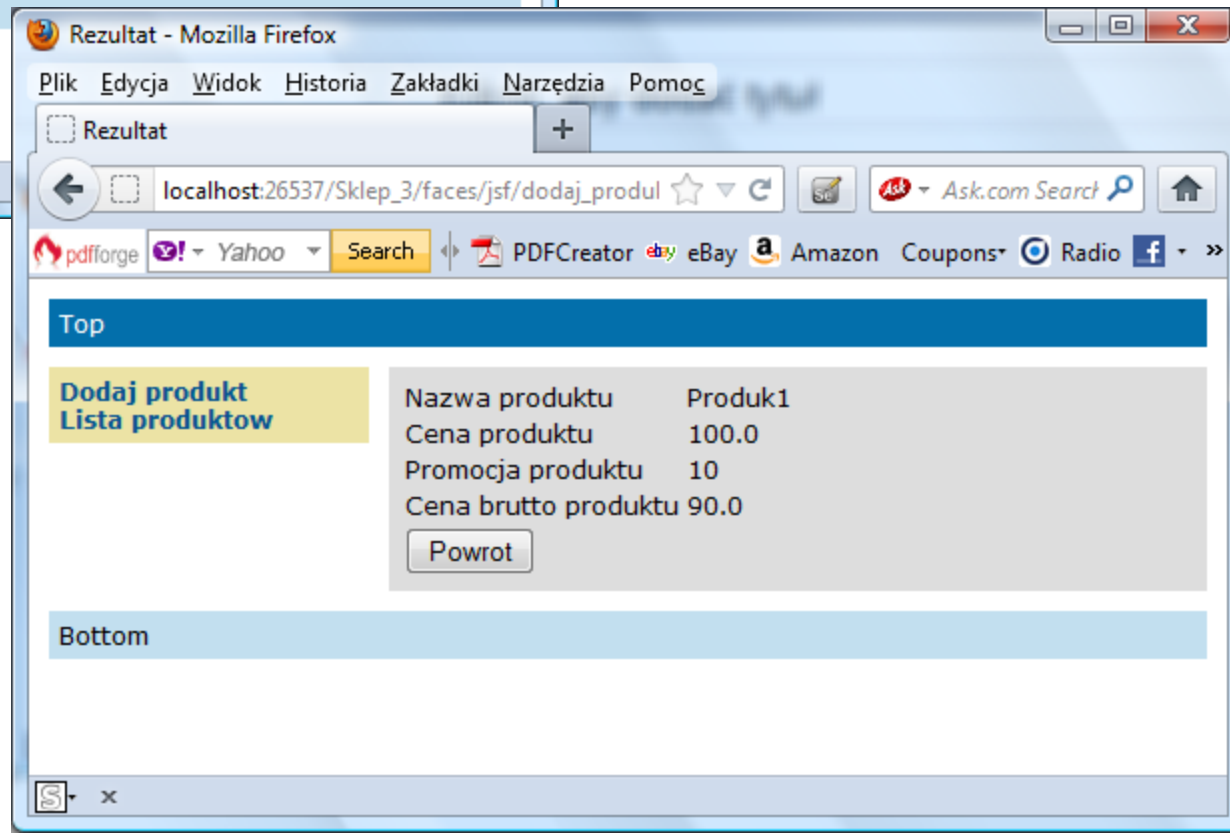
Rezultat - Mozilla Firefox

Plik Edycja Widok Historia Zakładki Narzędzia Pomoc

Rezultat +

localhost:26537/Sklep_3/faces/jsf/dodaj_produl

Ask.com Search

pdfforge Yahoo Search PDFCreator eBay Amazon Coupons Radio »

Top

Dodaj produkt
Lista produktow

| | |
|---|---|
| Nazwa produktu | Produk1 |
| Cena produktu | 100.0 |
| Promocja produktu | 10 |
| Cena brutto produktu | 90.0 |

Powrot

Bottom